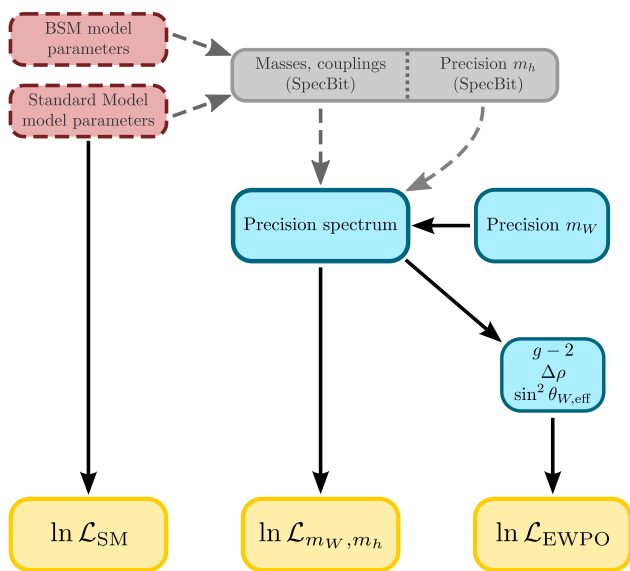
BSM model parameters

Standard Model model parameters

Masses, couplings (SpecBit)

Precision $m_h$ (SpecBit)

Precision spectrum

Precision $m_W$

$g-2$
$\Delta\rho$
$\sin^2\theta_{W,\text{eff}}$

$\ln\mathcal{L}_{\text{SM}}$

$\ln\mathcal{L}_{m_W,m_h}$

$\ln\mathcal{L}_{\text{EWPO}}$